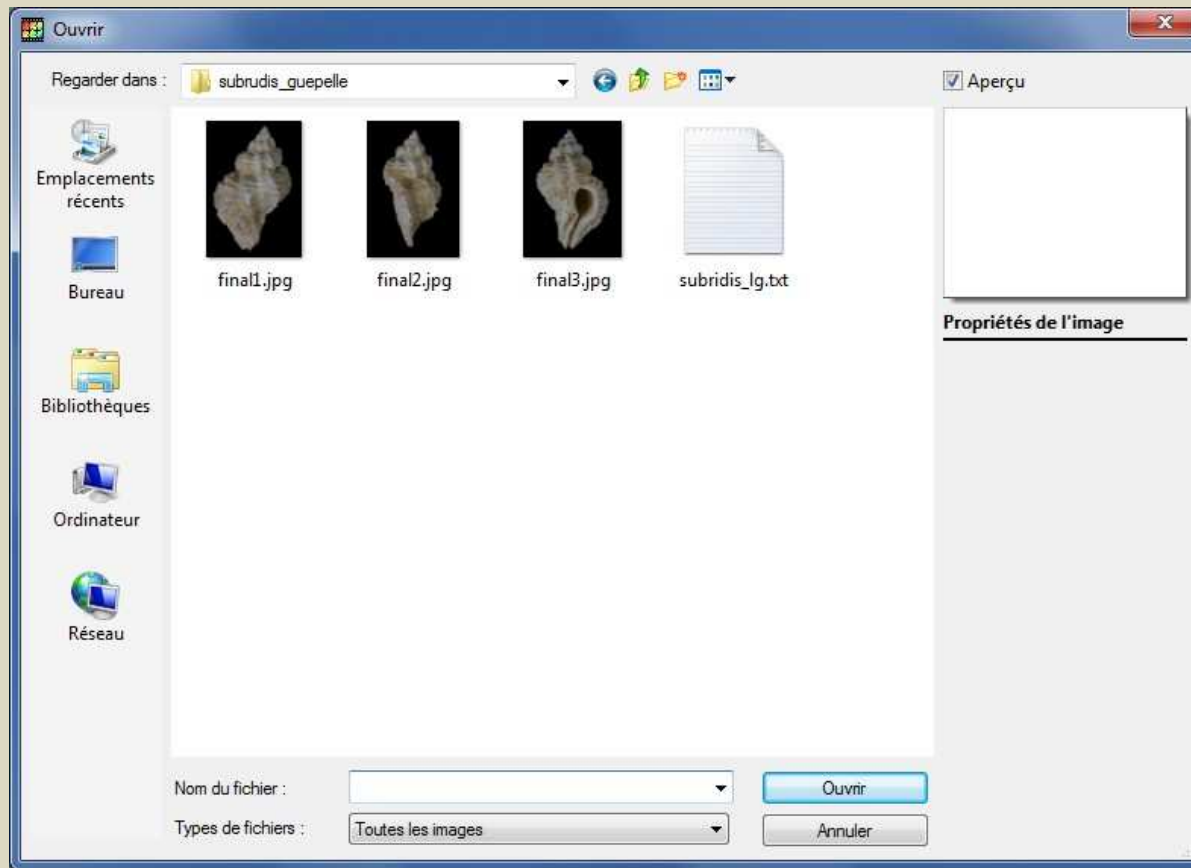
Ouvrir

Regarder dans : subrudis_guepelle

Aperçu

Emplacements récents

Bureau

Bibliothèques

Ordinateur

Réseau

final1.jpg

final2.jpg

final3.jpg

subridis_lg.txt

Propriétés de l'image

Nom du fichier :

Ouvrir

Types de fichiers :

Toutes les images

Annuler